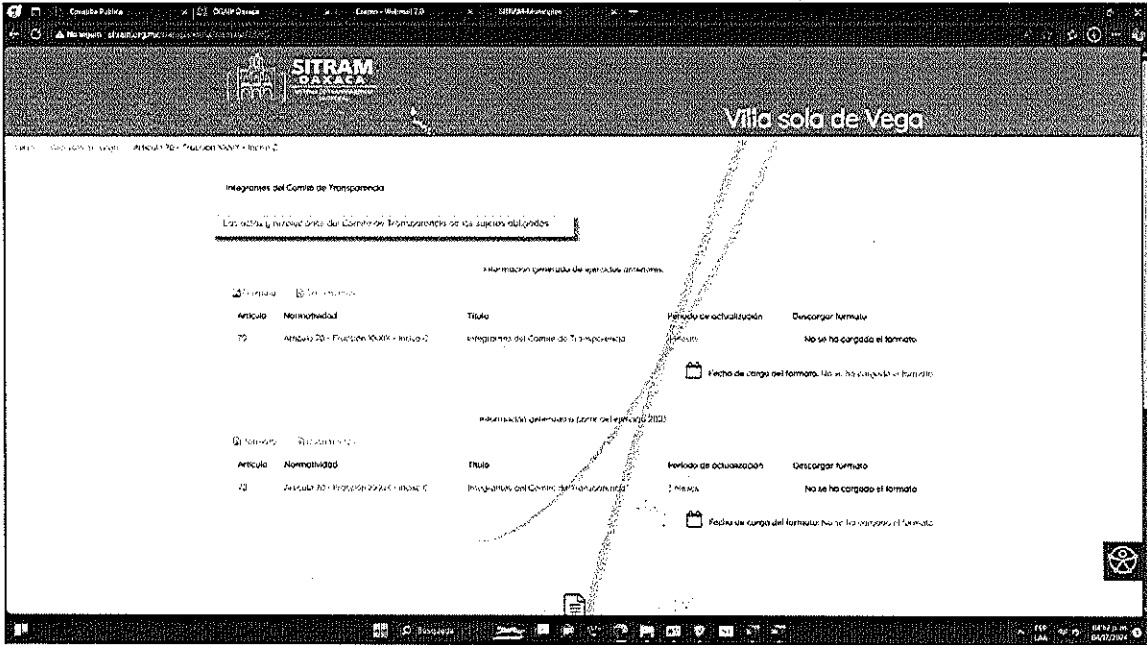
Consulta Publica | OGAIP Oaxaca | Correo - Webmail 2.0 | SITRAM-Municipios

No seguro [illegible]

SITRAM
OAXACA

Villa sola de Vega

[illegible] > Articulo 70 > Fraccion XXXIX > Inciso C

Integrantes del Comite de Transparencia

Las actas y resoluciones del Comite de Transparencia de los sujetos obligados

Informacion generada de ejercicios anteriores

Formato | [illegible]

| Articulo | Normatividad | Titulo | Periodo de actualizacion | Descargar formato |
|---|---|---|---|---|
| 70 | Articulo 70 - Fraccion XXXIX - Inciso C | Integrantes del Comite de Transparencia | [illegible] | No se ha cargado el formato |

Fecha de carga del formato: No se ha cargado el formato

Informacion generada a partir del ejercicio 2023

Formato | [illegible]

| Articulo | Normatividad | Titulo | Periodo de actualizacion | Descargar formato |
|---|---|---|---|---|
| 70 | Articulo 70 - Fraccion XXXIX - Inciso C | Integrantes del Comite de Transparencia | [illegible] | No se ha cargado el formato |

Fecha de carga del formato: No se ha cargado el formato

Busqueda

ESP LAA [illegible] 04/07/2024